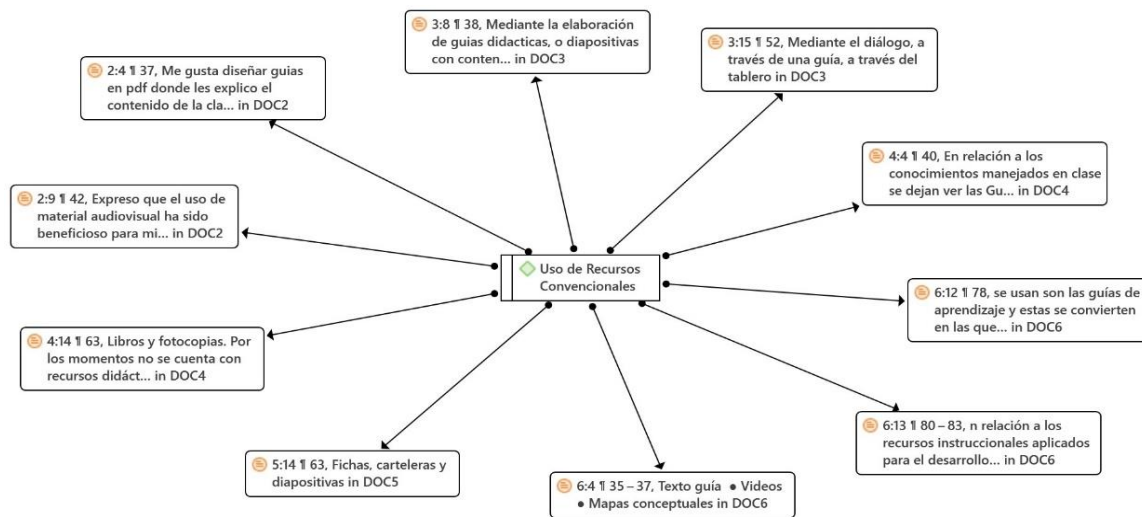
3:8 ¶ 38, Mediante la elaboración de guias didacticas, o diapositivas con conten... in DOC3

3:15 ¶ 52, Mediante el diálogo, a través de una guía, a través del tablero in DOC3

2:4 ¶ 37, Me gusta diseñar guias en pdf donde les explico el contenido de la cla... in DOC2

4:4 ¶ 40, En relación a los conocimientos manejados en clase se dejan ver las Gu... in DOC4

2:9 ¶ 42, Expreso que el uso de material audiovisual ha sido beneficioso para mi... in DOC2

Uso de Recursos Convencionales

6:12 ¶ 78, se usan son las guías de aprendizaje y estas se convierten en las que... in DOC6

4:14 ¶ 63, Libros y fotocopias. Por los momentos no se cuenta con recursos didáct... in DOC4

6:13 ¶ 80 – 83, n relación a los recursos instruccionales aplicados para el desarrollo... in DOC6

5:14 ¶ 63, Fichas, carteleras y diapositivas in DOC5

6:4 ¶ 35 – 37, Texto guía • Videos • Mapas conceptuales in DOC6